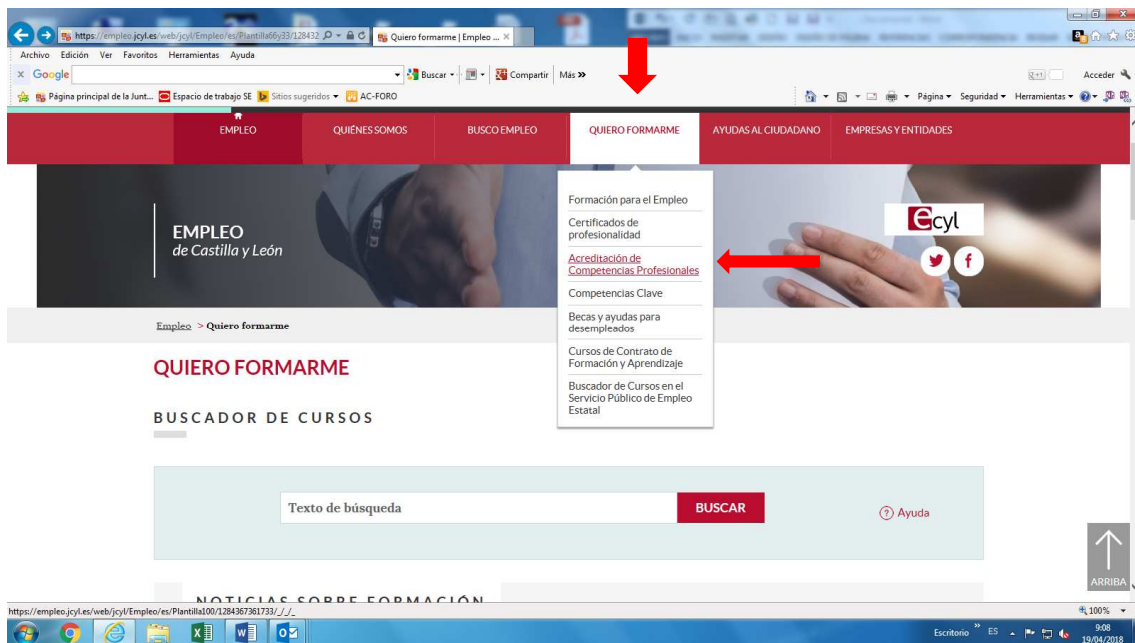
https://empleo.jcyl.es/web/jcyl/Empleo/es/Plantilla66y33/128432
Quiero formarme | Empleo ...
Archivo Edición Ver Favoritos Herramientas Ayuda
Google
Buscar
Compartir
Más »
Acceder
Página principal de la Junt...
Espacio de trabajo SE
Sitios sugeridos
AC-FORO
Página
Seguridad
Herramientas

EMPLEO
QUIÉNES SOMOS
BUSCO EMPLEO
QUIERO FORMARME
AYUDAS AL CIUDADANO
EMPRESAS Y ENTIDADES

EMPLEO
de Castilla y León

Formación para el Empleo
Certificados de profesionalidad
Acreditación de Competencias Profesionales
Competencias Clave
Becas y ayudas para desempleados
Cursos de Contrato de Formación y Aprendizaje
Buscador de Cursos en el Servicio Público de Empleo Estatal

ecyl

Empleo > Quiero formarme

QUIERO FORMARME

BUSCADOR DE CURSOS

Texto de búsqueda
BUSCAR
Ayuda

ARRIBA

NOTICIAS SOBRE FORMACIÓN

https://empleo.jcyl.es/web/jcyl/Empleo/es/Plantilla100/1284367361733/_/_/_
100%
Escritorio
ES
9:08
19/04/2018